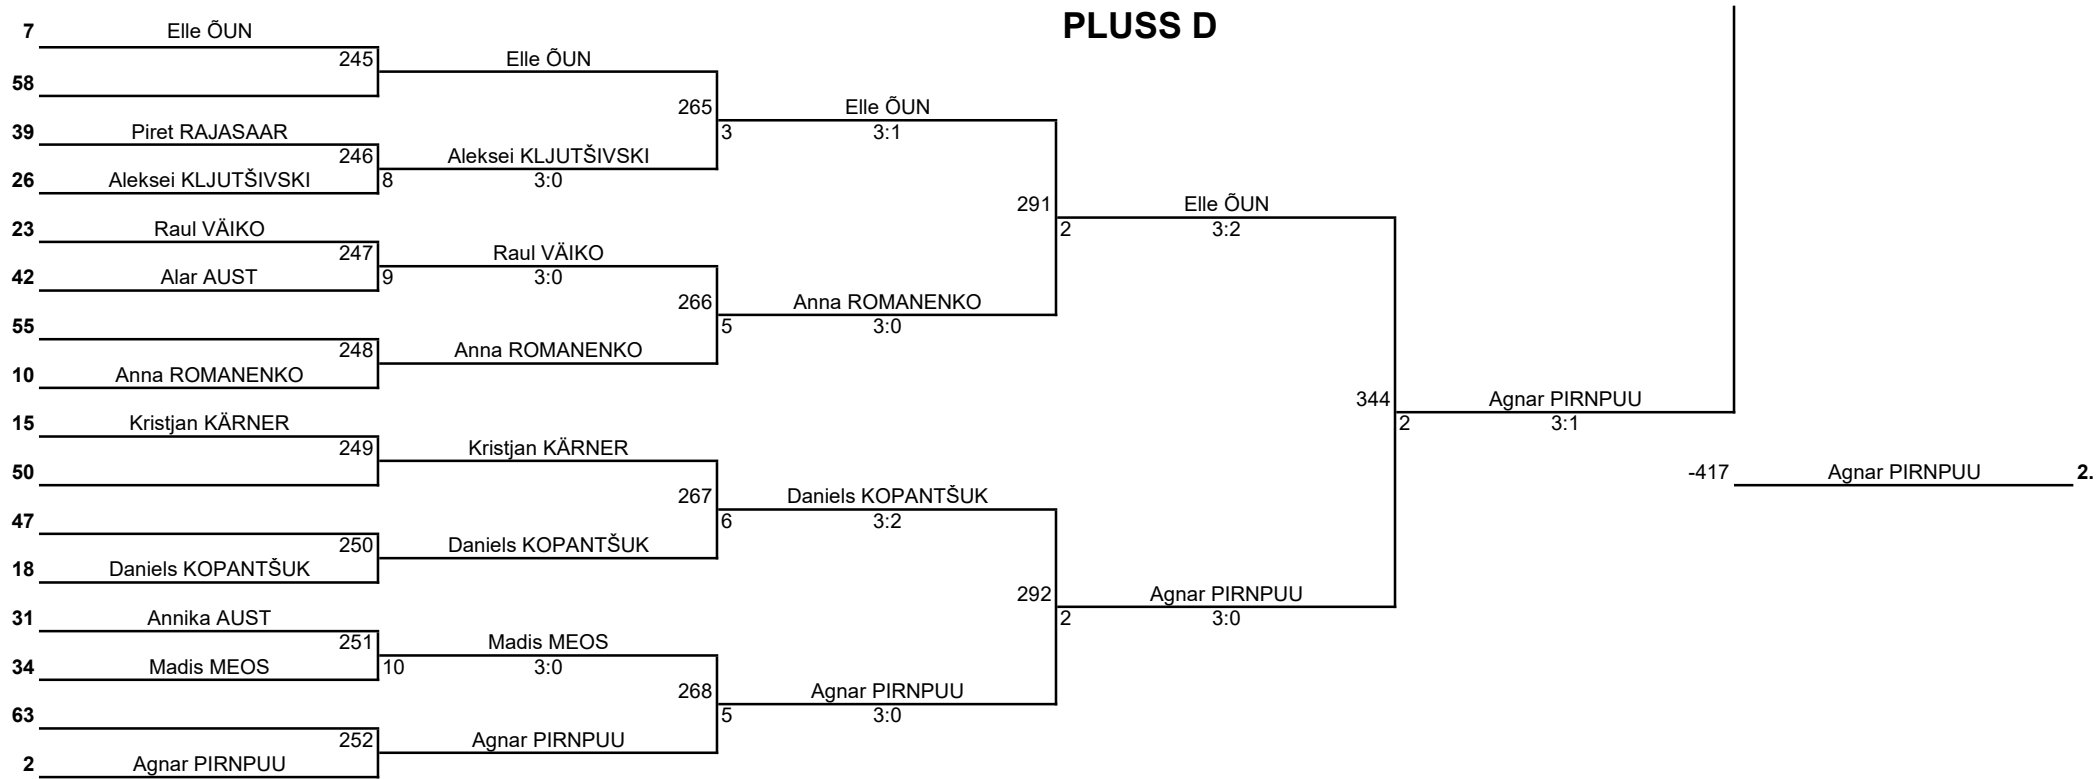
PLUSS D

7 Elle ÕUN
245
58
39 Piret RAJASAAR
246
26 Aleksei KLJUTŠIVSKI
23 Raul VÄIKO
247
42 Alar AUST
55
248
10 Anna ROMANENKO
15 Kristjan KÄRNER
249
50
47
250
18 Daniels KOPANTŠUK
31 Annika AUST
251
34 Madis MEOS
63
252
2 Agnar PIRNPUU

Elle ÕUN
265
8 Aleksei KLJUTŠIVSKI 3:0
9 Raul VÄIKO 3:0
266
Anna ROMANENKO
Kristjan KÄRNER
267
Daniels KOPANTŠUK
10 Madis MEOS 3:0
268
Agnar PIRNPUU

3 Elle ÕUN 3:1
291
5 Anna ROMANENKO 3:0
6 Daniels KOPANTŠUK 3:2
292
5 Agnar PIRNPUU 3:0

2 Elle ÕUN 3:2
344
2 Agnar PIRNPUU 3:0

2 Agnar PIRNPUU 3:1

-417 Agnar PIRNPUU 2.